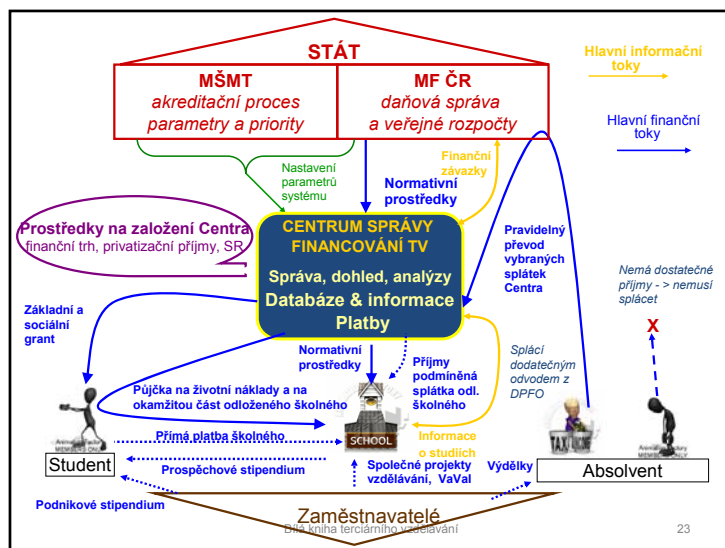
STÁT

MŠMT
akreditační proces
parametry a priority

MF ČR
daňová správa
a veřejné rozpočty

Hlavní informační toky

Hlavní finanční toky

Nastavení parametrů systému

Normativní prostředky

Finanční závazky

Prostředky na založení Centra
finanční trh, privatizační příjmy, SR

CENTRUM SPRÁVY FINANCOVÁNÍ TV
Správa, dohled, analýzy
Databáze & informace
Platby

Pravidelný převod vybraných splátek Centra

Nemá dostatečné příjmy - > nemusí splácet

X

Základní a sociální grant

Normativní prostředky

Příjmy podmíněná splátka odl. školného

Splácí dodatečným odvodem z DPFO

Půjčka na životní náklady a na okamžitou část odloženého školného

SCHOOL

TAX

Přímá platba školného

Informace o studiích

Student

Prospěchové stipendium

Společné projekty vzdělávání, VaVal

Výdělky

Absolvent

Podnikové stipendium

Zaměstnavatelé

Bílá kniha terciárního vzdělávání

23